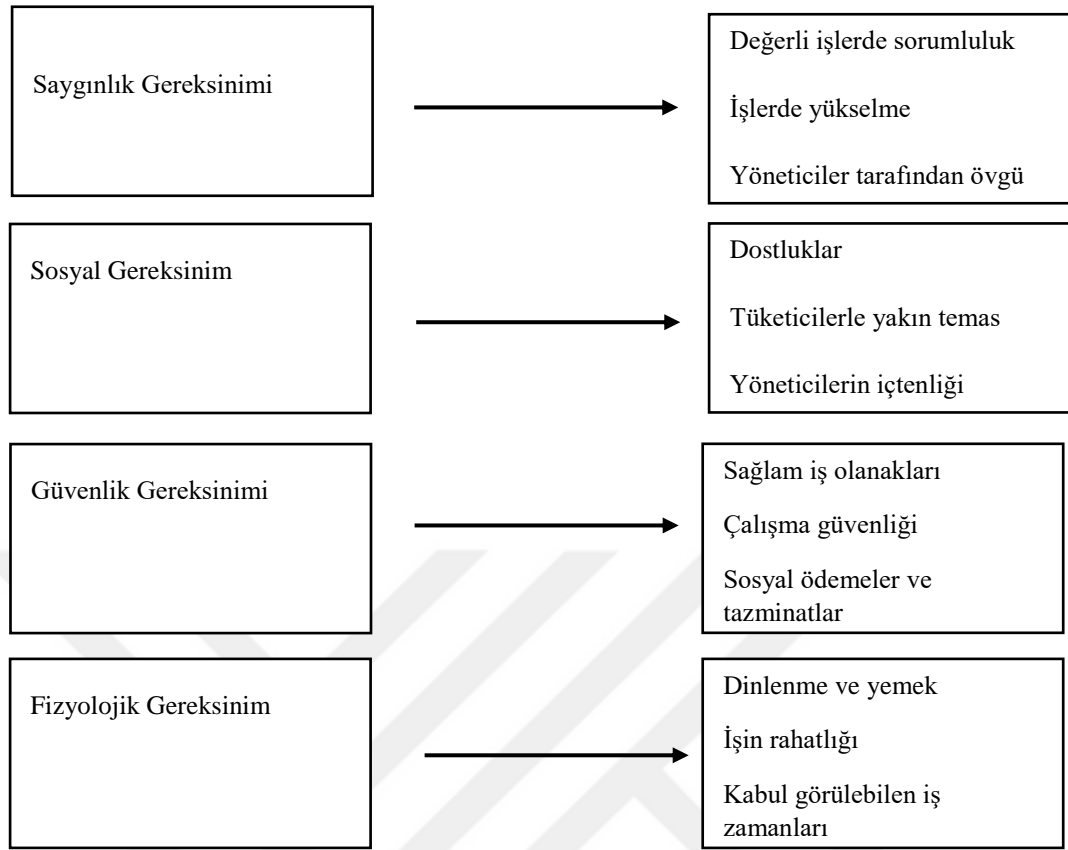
Saygınlık Gereksinimi

Değerli işlerde sorumluluk

İşlerde yükselme

Yöneticiler tarafından övgü

Sosyal Gereksinim

Dostluklar

Tüketicilerle yakın temas

Yöneticilerin içtenliği

Güvenlik Gereksinimi

Sağlam iş olanakları

Çalışma güvenliği

Sosyal ödemeler ve tazminatlar

Fizyolojik Gereksinim

Dinlenme ve yemek

İşin rahatlığı

Kabul görülebilen iş zamanları